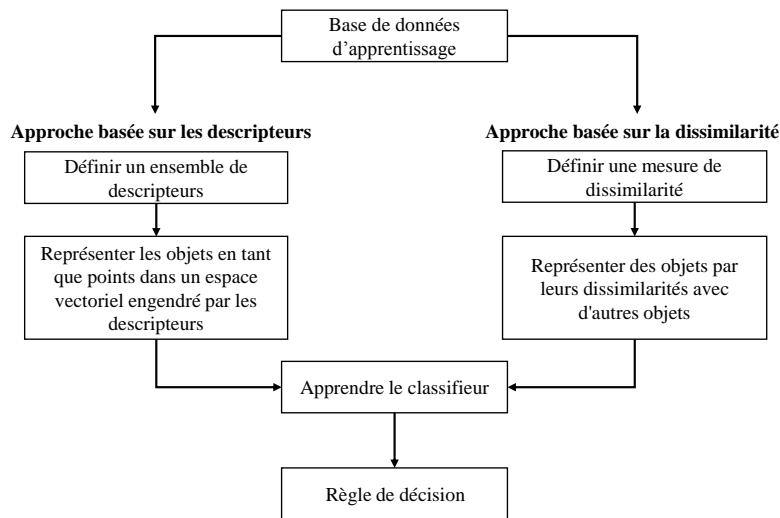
Base de données d'apprentissage

Approche basée sur les descripteurs

Définir un ensemble de descripteurs

Représenter les objets en tant que points dans un espace vectoriel engendré par les descripteurs

Approche basée sur la dissimilarité

Définir une mesure de dissimilarité

Représenter des objets par leurs dissimilarités avec d'autres objets

Apprendre le classifieur

Règle de décision